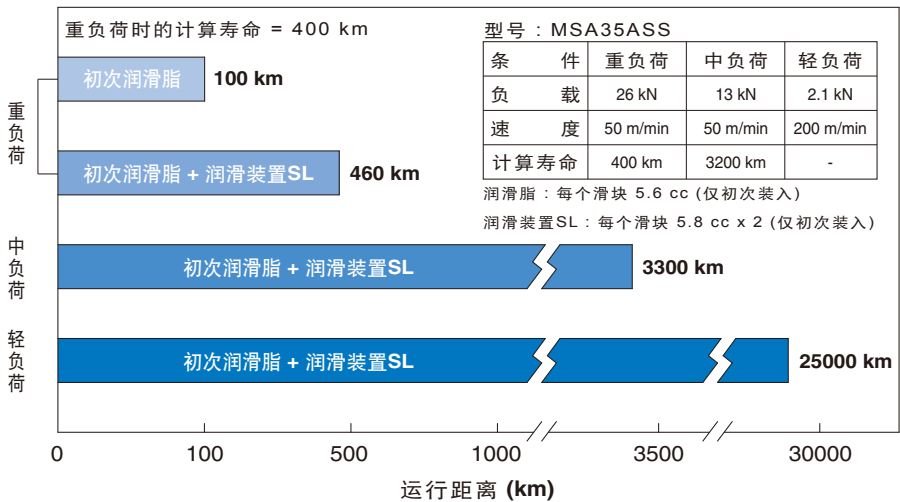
重负荷时的计算寿命 = 400 km

型号：MSA35ASS

| 条件 | 重负荷 | 中负荷 | 轻负荷 |
|---|---|---|---|
| 负载 | 26 kN | 13 kN | 2.1 kN |
| 速度 | 50 m/min | 50 m/min | 200 m/min |
| 计算寿命 | 400 km | 3200 km | - |

润滑脂：每个滑块 5.6 cc（仅初次装入）

润滑装置SL：每个滑块 5.8 cc x 2（仅初次装入）

重负荷

初次润滑脂 100 km

初次润滑脂 + 润滑装置SL 460 km

中负荷

初次润滑脂 + 润滑装置SL 3300 km

轻负荷

初次润滑脂 + 润滑装置SL 25000 km

0 100 500 1000 3500 30000

运行距离 (km)